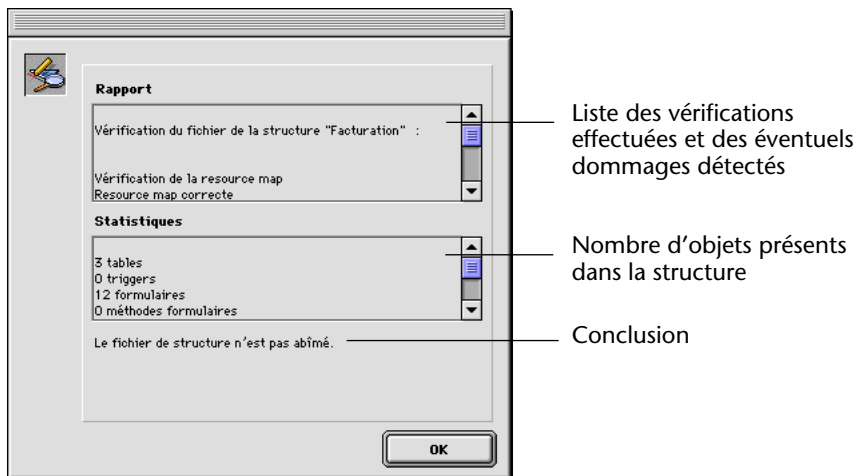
Rapport

Vérification du fichier de la structure "Facturation" :

Vérification de la resource map
Resource map correcte

Statistiques

3 tables
0 triggers
12 formulaires
0 méthodes formulaires

Le fichier de structure n'est pas abîmé.

OK

Liste des vérifications effectuées et des éventuels dommages détectés

Nombre d'objets présents dans la structure

Conclusion